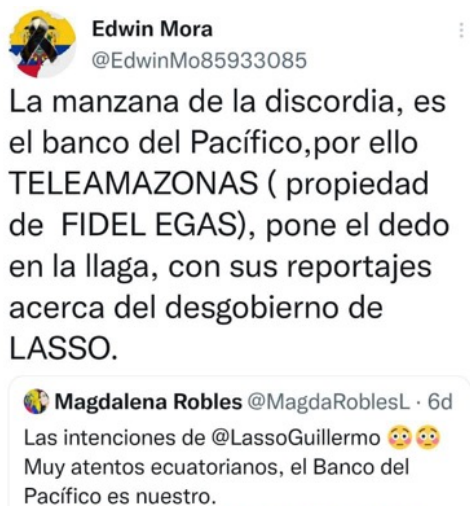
Edwin Mora
@EdwinMo85933085

La manzana de la discordia, es el banco del Pacífico,por ello TELEAMAZONAS ( propiedad de FIDEL EGAS), pone el dedo en la llaga, con sus reportajes acerca del desgobierno de LASSO.

Magdalena Robles @MagdaRoblesL · 6d
Las intenciones de @LassoGuillermo 😳😳
Muy atentos ecuatorianos, el Banco del Pacífico es nuestro.